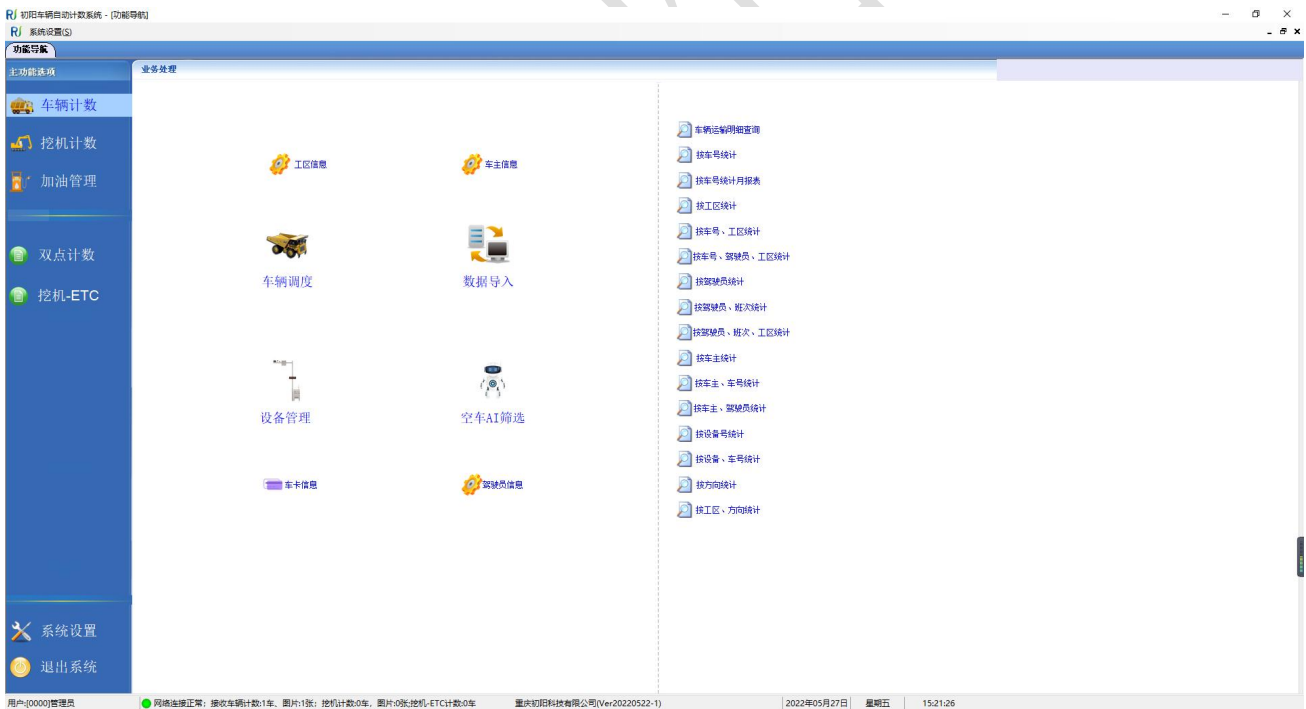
RJ 初阳车辆自动计数系统 - [功能导航]
RJ 系统设置(S)
功能导航
主功能选项
业务处理
车辆计数
挖机计数
加油管理
双点计数
挖机-ETC
系统设置
退出系统
工区信息
车主信息
车辆调度
数据导入
设备管理
空车AI筛选
车卡信息
驾驶员信息
车辆运输明细查询
按车号统计
按车号统计月报表
按工区统计
按车号、工区统计
按车号、驾驶员、工区统计
按驾驶员统计
按驾驶员、班次统计
按驾驶员、班次、工区统计
按车主统计
按车主、车号统计
按车主、驾驶员统计
按设备号统计
按设备、车号统计
按方向统计
按工区、方向统计
用户:[0000]管理员
网络连接正常；接收车辆计数:1车、图片:1张；挖机计数:0车、图片:0张;挖机-ETC计数:0车
重庆初阳科技有限公司(Ver20220522-1)
2022年05月27日
星期五
15:21:26